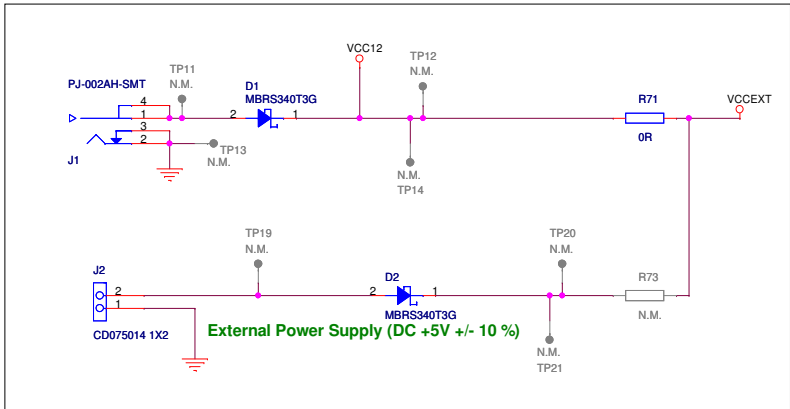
VCC12

TP12
N.M.

TP11
N.M.

PJ-002AH-SMT

D1
MBRS340T3G

R71

VCCEXT

4
1
3
2

2
1

J1

TP13
N.M.

0R

N.M.
TP14

TP19
N.M.

TP20
N.M.

J2

D2

R73

2
1

2
1

CD075014 1X2

MBRS340T3G

N.M.

External Power Supply (DC +5V +/- 10 %)

N.M.
TP21